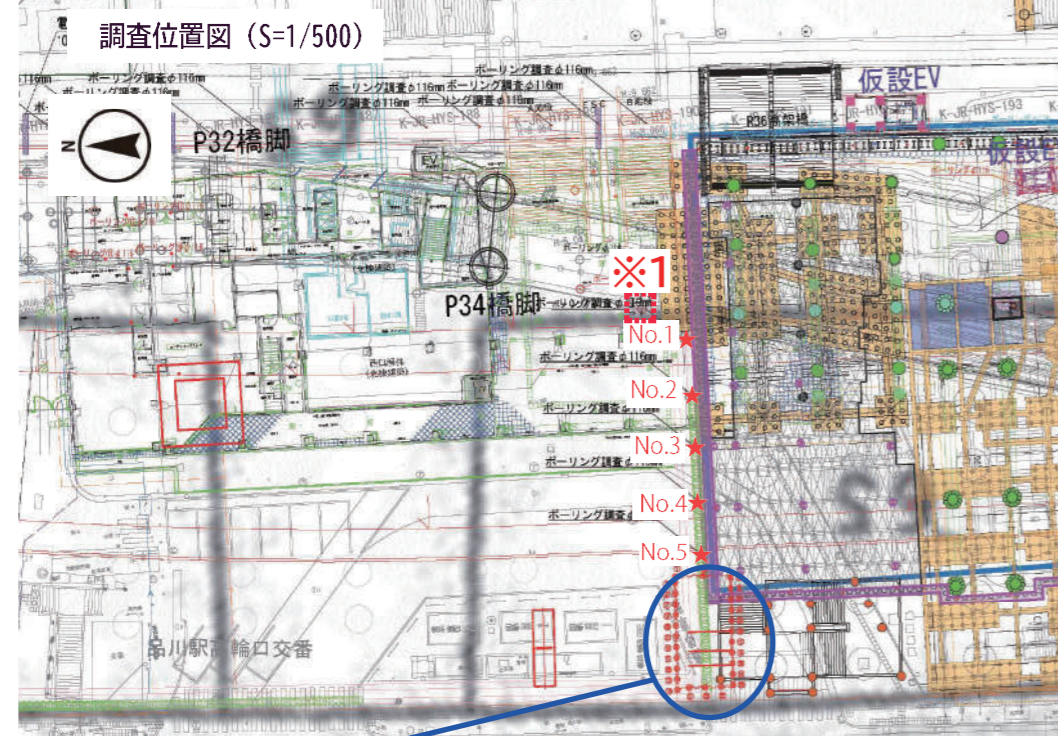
調査位置図（S=1/500）

N

P32橋脚

P34橋脚

仮設EV

※1

No.1

No.2

No.3

No.4

No.5

ボーリング調査φ116mm

ボーリング調査φ116mm

ボーリング調査φ116mm

ボーリング調査φ116mm

ボーリング調査φ116mm

ボーリング調査φ116mm

ボーリング調査φ116mm

ボーリング調査φ116mm

ボーリング調査φ116mm

ボーリング調査φ116mm

ボーリング調査

K-JR-HYS-193

R36高架橋

EV

ESC

品川駅高輪口交番